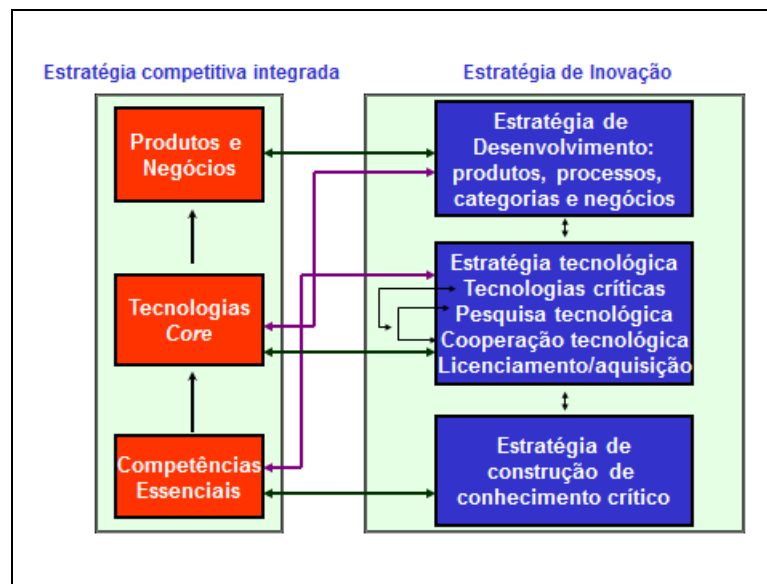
Estratégia competitiva integrada

Produtos e Negócios

Tecnologias *Core*

Competências Essenciais

Estratégia de Inovação

Estratégia de Desenvolvimento: produtos, processos, categorias e negócios

Estratégia tecnológica
Tecnologias críticas
Pesquisa tecnológica
Cooperação tecnológica
Licenciamento/aquisição

Estratégia de construção de conhecimento crítico